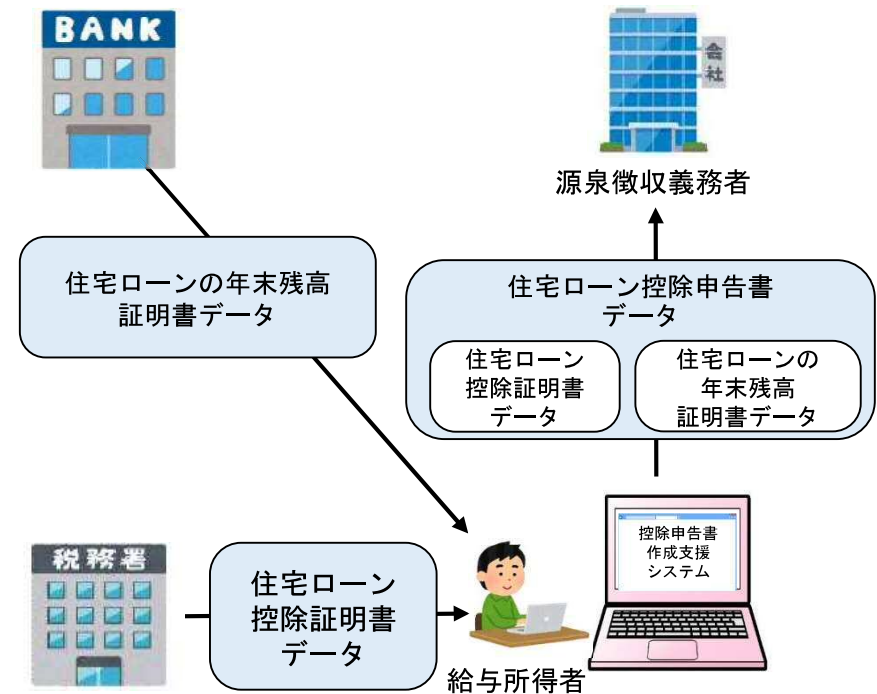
BANK

会社

源泉徴収義務者

住宅ローンの年末残高証明書データ

住宅ローン控除申告書データ

住宅ローン控除証明書データ

住宅ローンの年末残高証明書データ

税務署

住宅ローン控除証明書データ

控除申告書作成支援システム

給与所得者